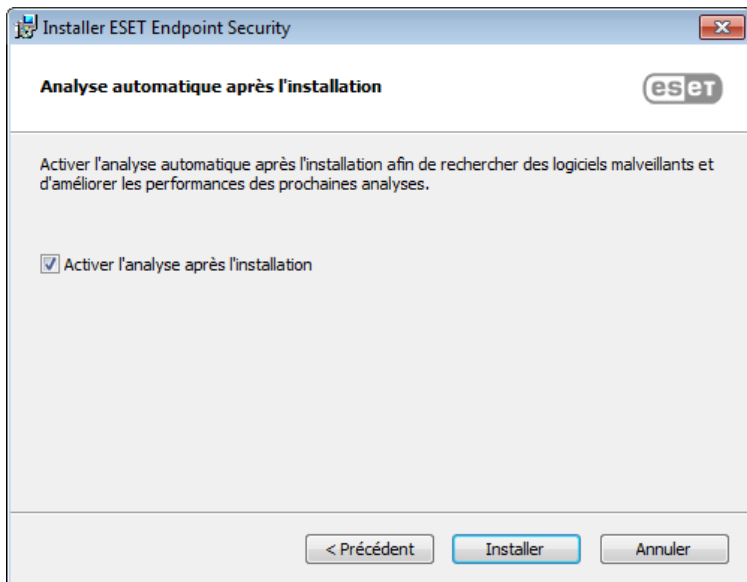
Installer ESET Endpoint Security

Analyse automatique après l'installation

eset

Activer l'analyse automatique après l'installation afin de rechercher des logiciels malveillants et d'améliorer les performances des prochaines analyses.

Activer l'analyse après l'installation

< Précédent   Installer   Annuler